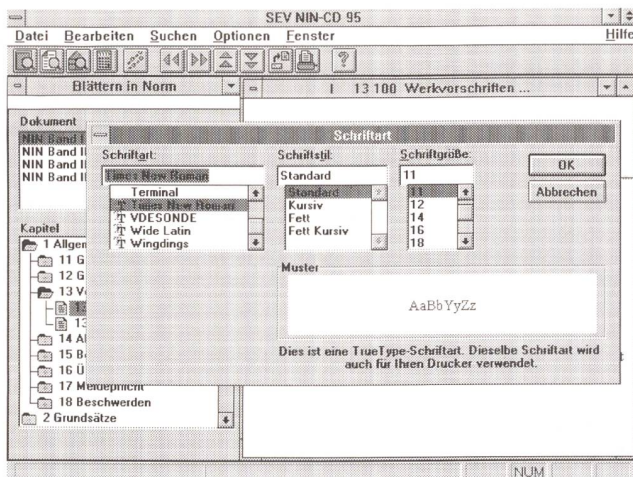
SEV NIN-CD 95

Datei Bearbeiten Suchen Optionen Fenster Hilfe

Blättern in Norm

I 13 100 Werkvorschriften ...

Dokument
NIN Band I
NIN Band II
NIN Band II
NIN Band II

Kapitel
1 Allgem
11 G
12 G
13 V
1
13
14 A
15 B
16 Ü
17 Meldepflicht
18 Beschwerden
2 Grundsätze

Schriftart

Schriftart:
Times New Roman
Terminal
Times New Roman
VDESONDE
Wide Latin
Wingdings

Schriftstil:
Standard
Standard
Kursiv
Fett
Fett Kursiv

Schriftgröße:
11
11
12
14
16
18

OK
Abbrechen

Muster
AaBbYyZz

Dies ist eine TrueType-Schriftart. Dieselbe Schriftart wird auch für Ihren Drucker verwendet.

NUM